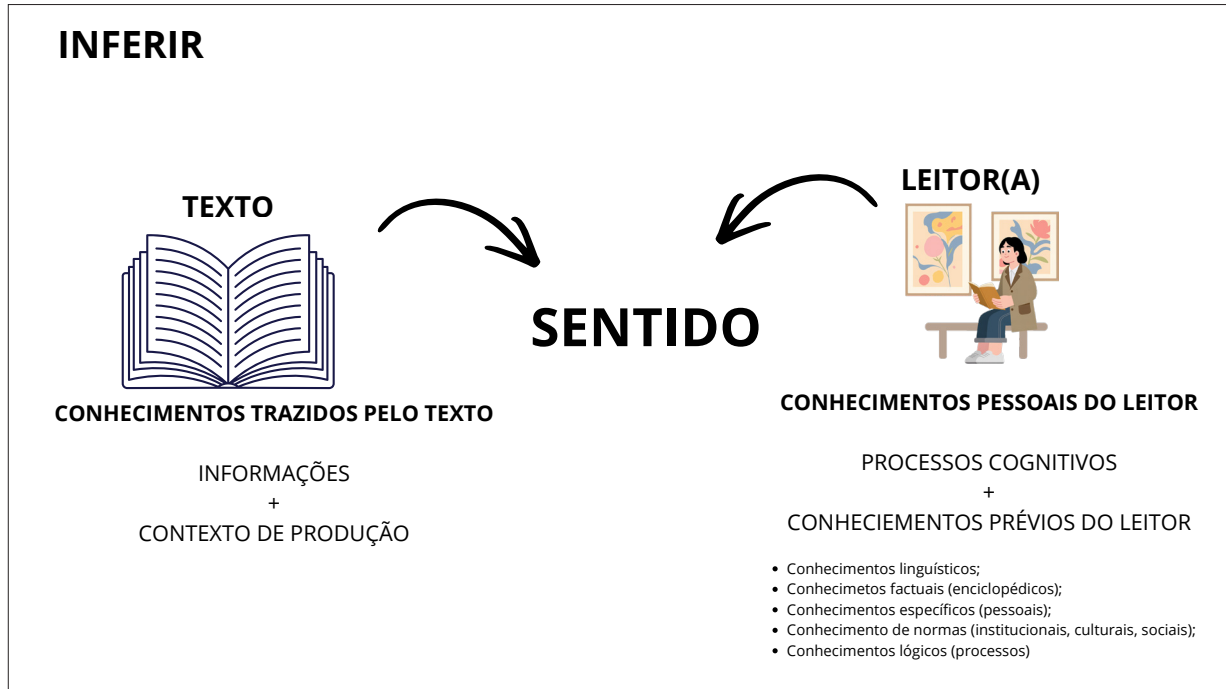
INFERIR

TEXTO

LEITOR(A)

SENTIDO

CONHECIMENTOS TRAZIDOS PELO TEXTO

INFORMAÇÕES
+
CONTEXTO DE PRODUÇÃO

CONHECIMENTOS PESSOAIS DO LEITOR

PROCESSOS COGNITIVOS
+
CONHECIEMENTOS PRÉVIOS DO LEITOR

- Conhecimentos linguísticos;
- Conhecimetos factuais (enciclopédicos);
- Conhecimentos específicos (pessoais);
- Conhecimento de normas (institucionais, culturais, sociais);
- Conhecimentos lógicos (processos)